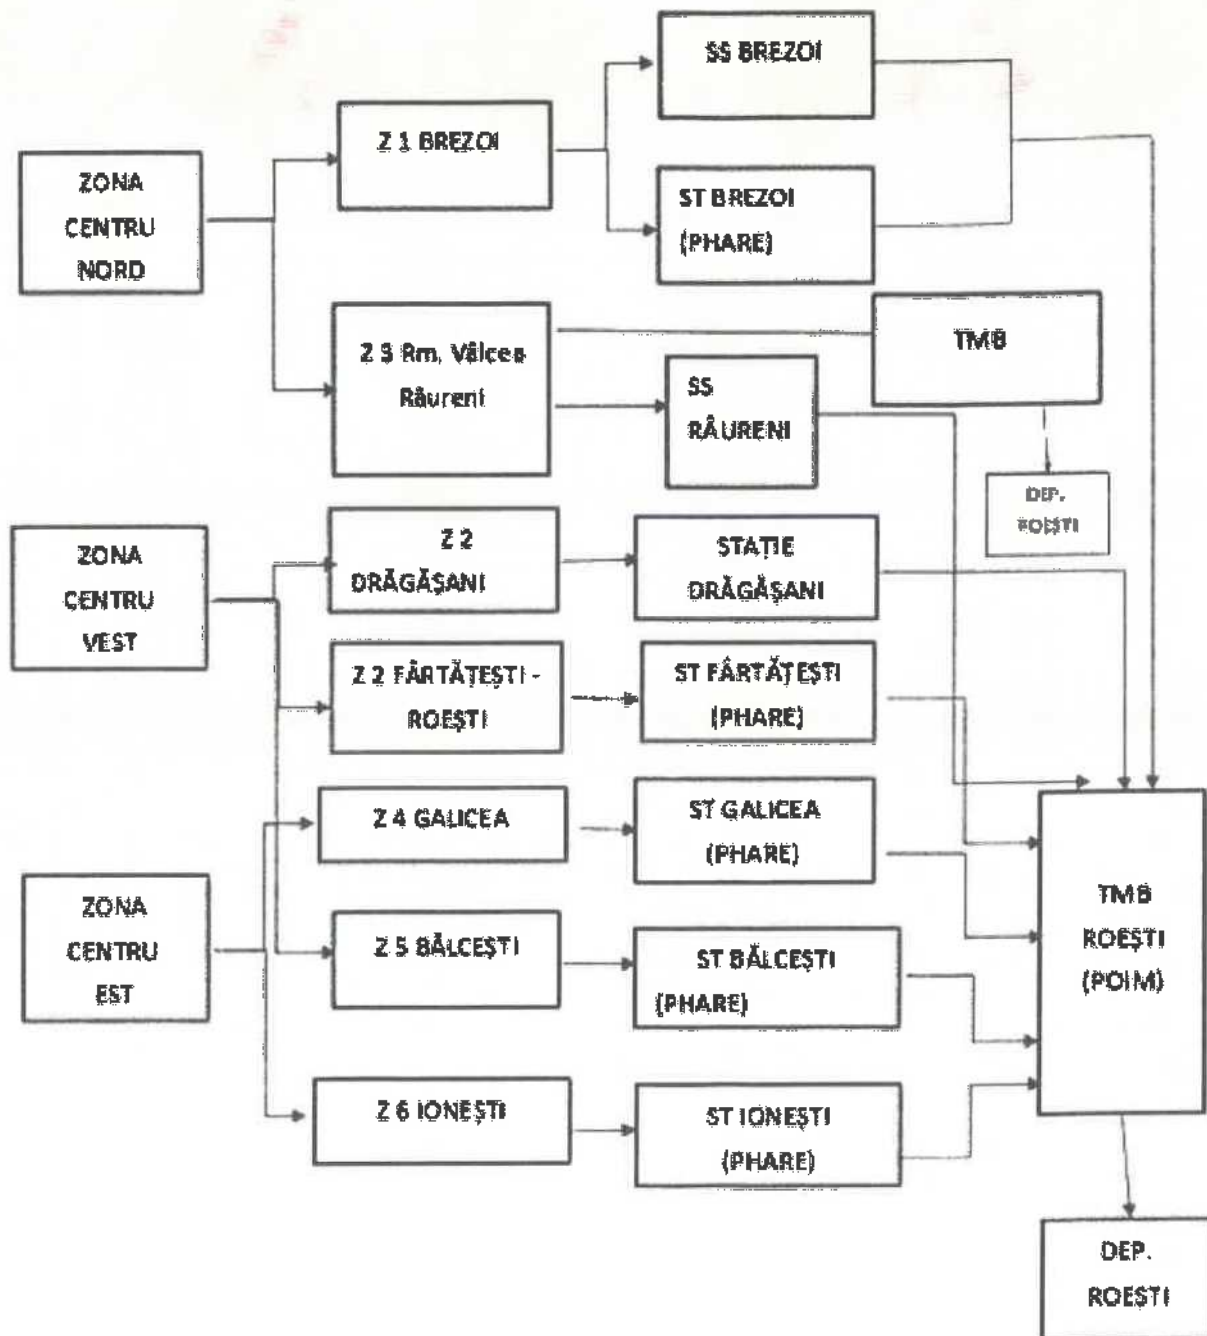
SS BREZOI

Z 1 BREZOI

ZONA CENTRU NORD

ST BREZOI (PHARE)

TMB

Z 3 Rm. Vâlcea Râureni

SS RÂURENI

DEP. ROEȘTI

ZONA CENTRU VEST

Z 2 DRĂGĂȘANI

STAȚIE DRĂGĂȘANI

Z 2 FÂRTĂȚEȘTI - ROEȘTI

ST FÂRTĂȚEȘTI (PHARE)

Z 4 GALICEA

ST GALICEA (PHARE)

ZONA CENTRU EST

Z 5 BĂLCEȘTI

ST BĂLCEȘTI (PHARE)

TMB ROEȘTI (POIM)

Z 6 IONEȘTI

ST IONEȘTI (PHARE)

DEP. ROEȘTI